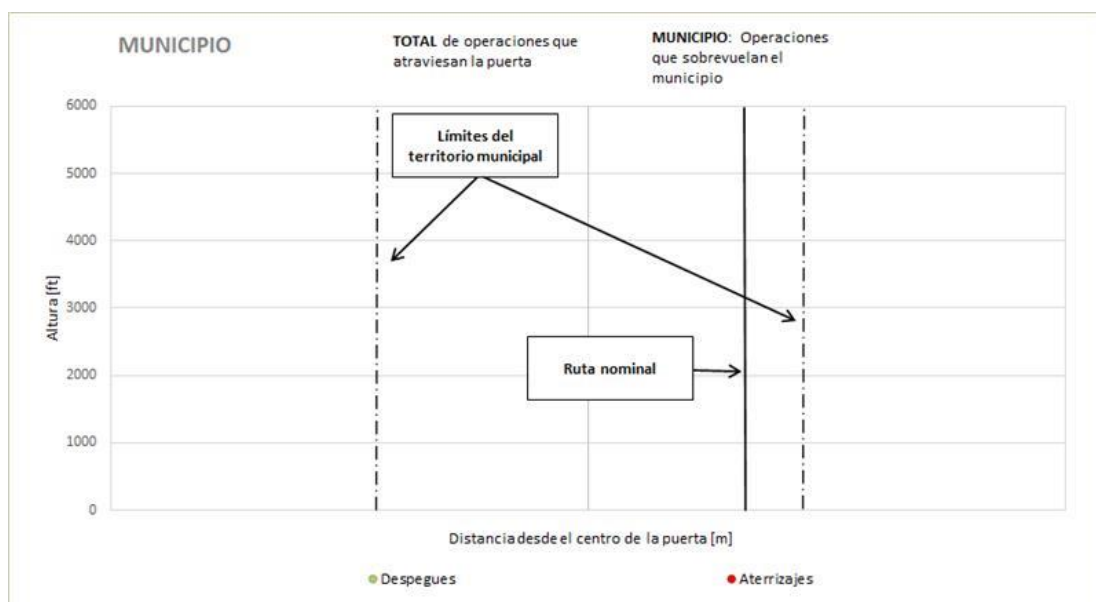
MUNICIPIO

TOTAL de operaciones que atraviesan la puerta

MUNICIPIO: Operaciones que sobrevuelan el municipio

6000
5000
4000
3000
2000
1000
0

Altura [ft]

Límites del territorio municipal

Ruta nominal

Distancia desde el centro de la puerta [m]

Despegues
Aterrizajes